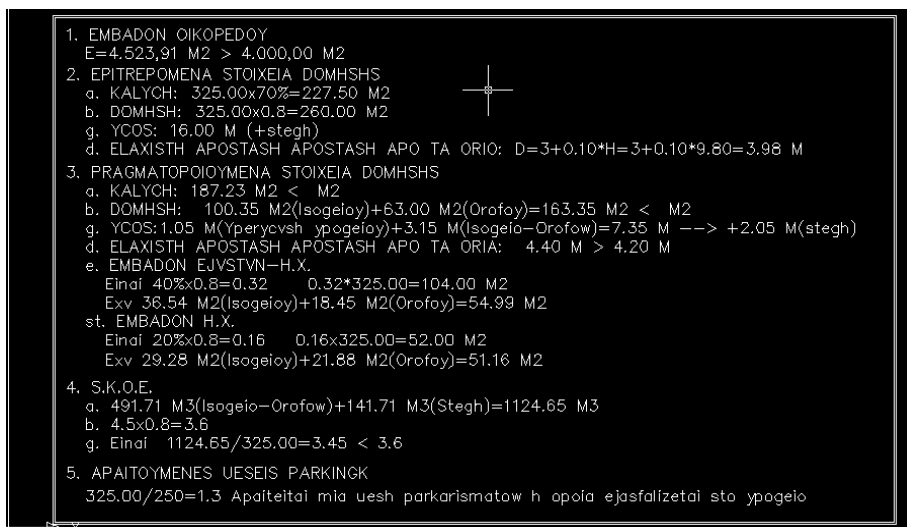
1. EMBADON OIKOPEDOY
E=4.523,91 M2 > 4.000,00 M2
2. EPITREPOMENA STOIXEIA DOMHSHS
a. KALYCH: 325.00x70%=227.50 M2
b. DOMHSH: 325.00x0.8=260.00 M2
g. YCOS: 16.00 M (+stegh)
d. ELAXISTH APOSTASH APOSTASH APO TA ORIO: D=3+0.10*H=3+0.10*9.80=3.98 M
3. PRAGMATOPOIOYMENA STOIXEIA DOMHSHS
a. KALYCH: 187.23 M2 < M2
b. DOMHSH: 100.35 M2(Isogeioy)+63.00 M2(Orofoy)=163.35 M2 < M2
g. YCOS:1.05 M(Yperycvsh ypogeioy)+3.15 M(Isogeio-Orofow)=7.35 M --> +2.05 M(stegh)
d. ELAXISTH APOSTASH APOSTASH APO TA ORIA: 4.40 M > 4.20 M
e. EMBADON EJVSTVN-H.X.
Einai 40%x0.8=0.32 0.32*325.00=104.00 M2
Exv 36.54 M2(Isogeioy)+18.45 M2(Orofoy)=54.99 M2
st. EMBADON H.X.
Einai 20%x0.8=0.16 0.16x325.00=52.00 M2
Exv 29.28 M2(Isogeioy)+21.88 M2(Orofoy)=51.16 M2
4. S.K.O.E.
a. 491.71 M3(Isogeio-Orofow)+141.71 M3(Stegh)=1124.65 M3
b. 4.5x0.8=3.6
g. Einai 1124.65/325.00=3.45 < 3.6
5. APAITOYMENES UESEIS PARKINGK
325.00/250=1.3 Apaiteitai mia uesh parkarismatow h opoia ejasfalizetai sto ypogeio